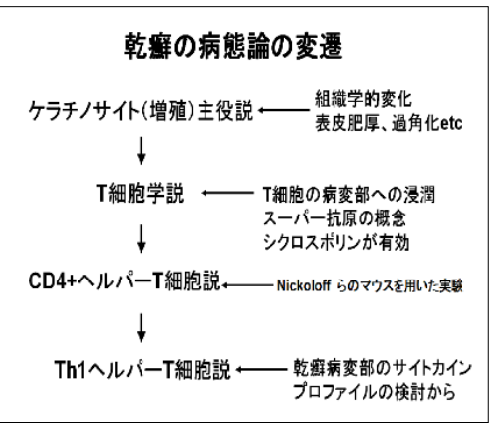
乾癬の病態論の変遷

ケラチノサイト(増殖)主役説 ← 組織学的変化 表皮肥厚、過角化etc

T細胞学説 ← T細胞の病変部への浸潤 スーパー抗原の概念 シクロスポリンが有効

CD4+ヘルパーT細胞説 ← Nickoloff らのマウスを用いた実験

Th1ヘルパーT細胞説 ← 乾癬病変部のサイトカイン プロファイルの検討から